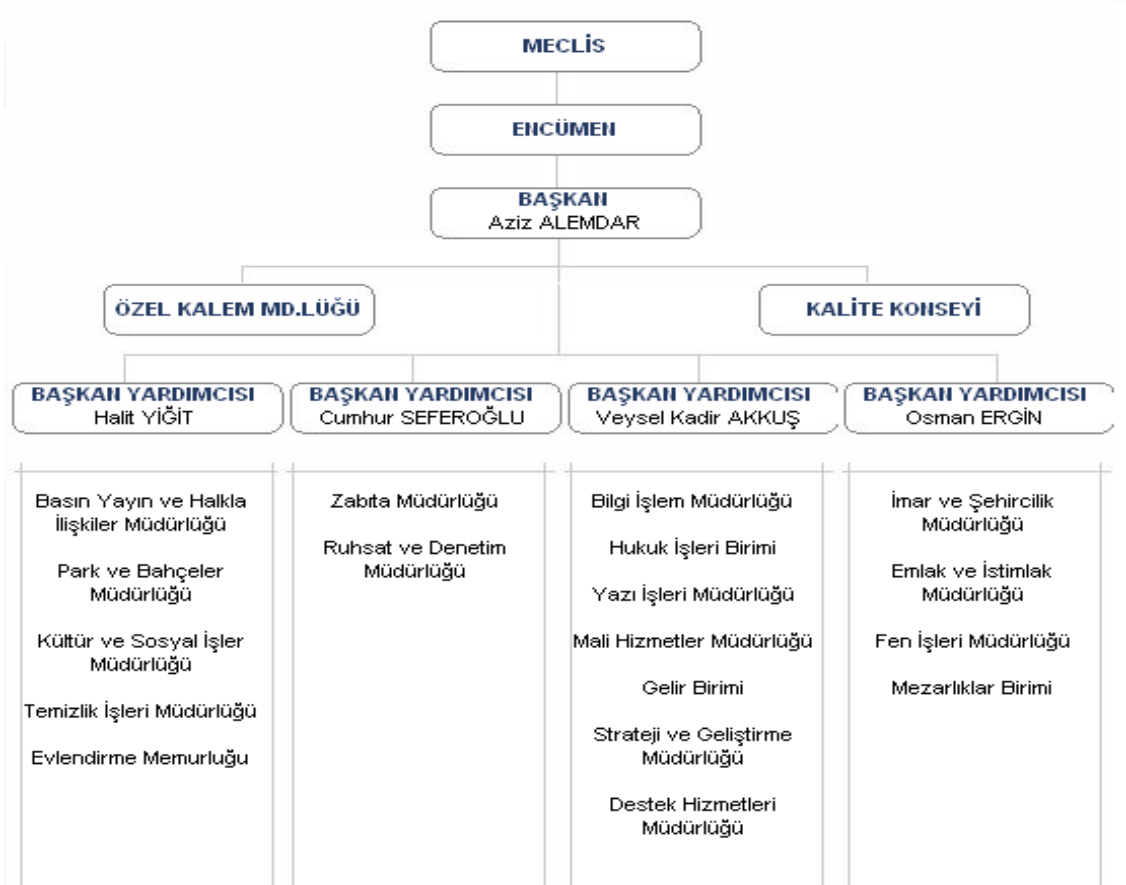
MECLİS

ENCÜMEN

BAŞKAN
Aziz ALEMDAR

ÖZEL KALEM MD.LÜĞÜ

KALİTE KONSEYİ

BAŞKAN YARDIMCISI
Halit YİĞİT

BAŞKAN YARDIMCISI
Cumhur SEFEROĞLU

BAŞKAN YARDIMCISI
Veysel Kadir AKKUŞ

BAŞKAN YARDIMCISI
Osman ERGİN

Basın Yayın ve Halkla İlişkiler Müdürlüğü

Park ve Bahçeler Müdürlüğü

Kültür ve Sosyal İşler Müdürlüğü

Temizlik İşleri Müdürlüğü

Evlendirme Memurluğu

Zabıta Müdürlüğü

Ruhsat ve Denetim Müdürlüğü

Bilgi İşlem Müdürlüğü

Hukuk İşleri Birimi

Yazı İşleri Müdürlüğü

Mali Hizmetler Müdürlüğü

Gelir Birimi

Strateji ve Geliştirme Müdürlüğü

Destek Hizmetleri Müdürlüğü

İmar ve Şehircilik Müdürlüğü

Emlak ve İstimlak Müdürlüğü

Fen İşleri Müdürlüğü

Mezarlıklar Birimi